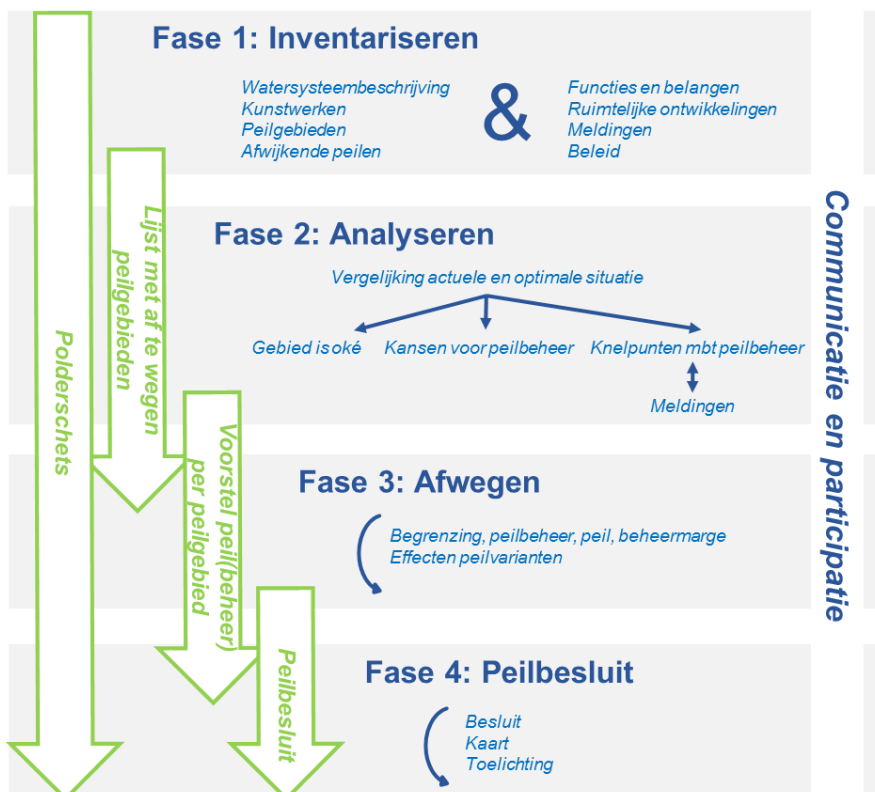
Fase 1: Inventariseren

Watersysteembeschrijving
Kunstwerken
Peilgebieden
Afwijkende peilen

&

Functies en belangen
Ruimtelijke ontwikkelingen
Meldingen
Beleid

Fase 2: Analyseren

Vergelijking actuele en optimale situatie

Gebied is oké
Kansen voor peilbeheer
Knelpunten mbt peilbeheer

Meldingen

Fase 3: Afwegen

Begrenzing, peilbeheer, peil, beheermarge
Effecten peilvarianten

Fase 4: Peilbesluit

Besluit
Kaart
Toelichting

Polderschets

Lijst met af te wegen peilgebieden

Voorstel peil(beheer) per peilgebied

Peilbesluit

Communicatie en participatie